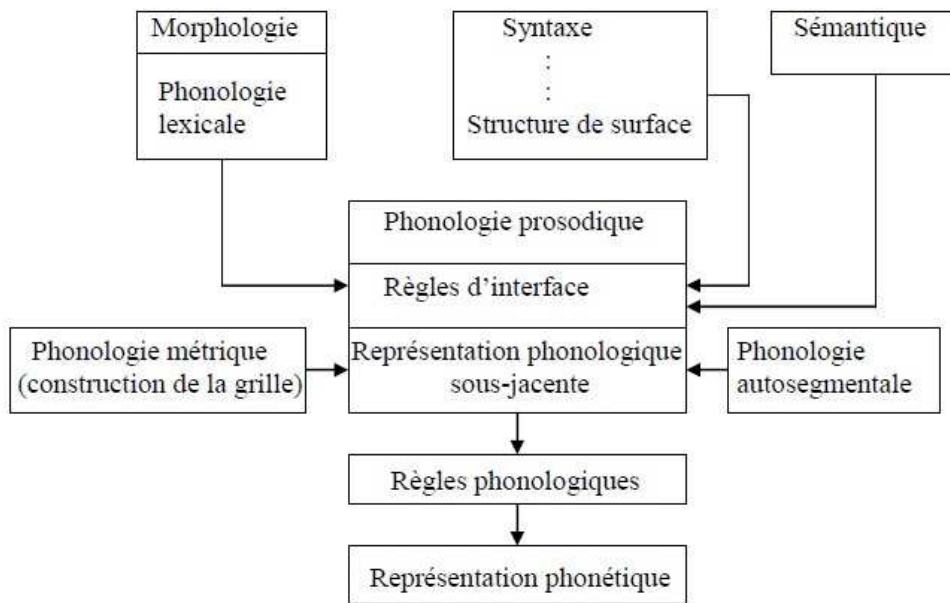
Morphologie

Phonologie lexicale

Syntaxe
:
:
Structure de surface

Sémantique

Phonologie prosodique

Règles d'interface

Phonologie métrique (construction de la grille)

Représentation phonologique sous-jacente

Phonologie autosegmentale

Règles phonologiques

Représentation phonétique